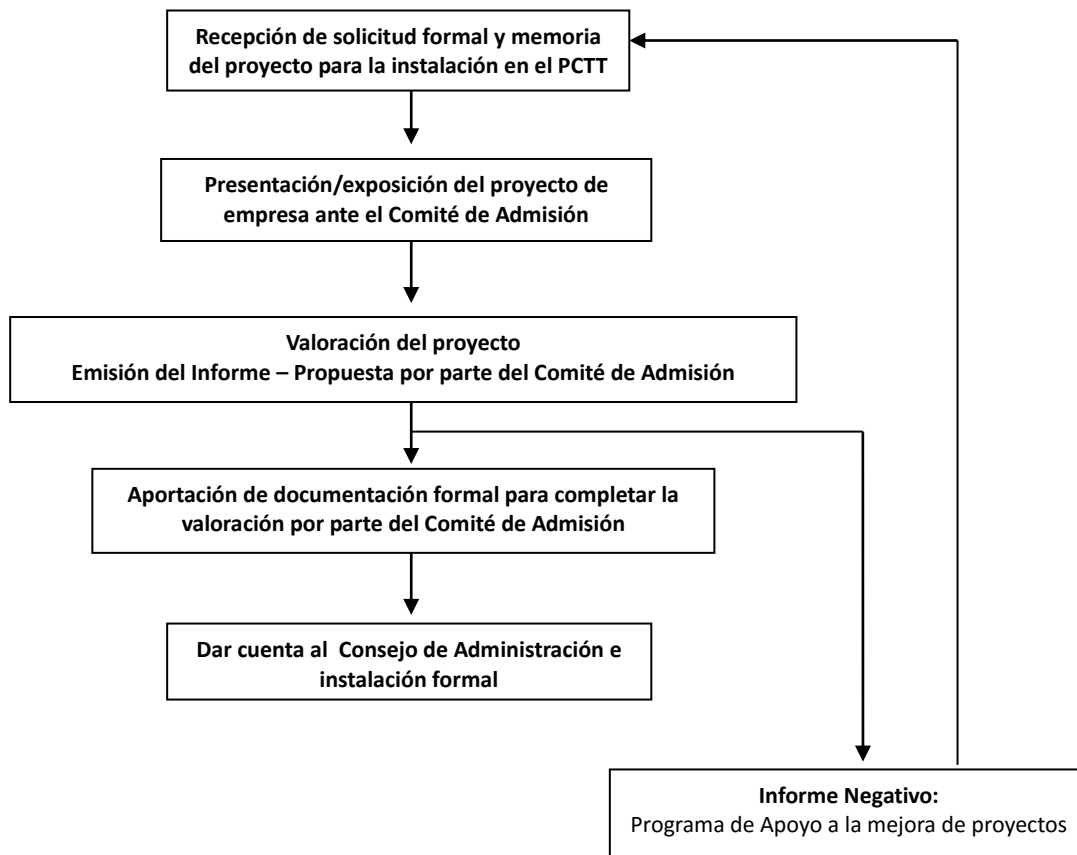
Recepción de solicitud formal y memoria del proyecto para la instalación en el PCTT

Presentación/exposición del proyecto de empresa ante el Comité de Admisión

Valoración del proyecto
Emisión del Informe – Propuesta por parte del Comité de Admisión

Aportación de documentación formal para completar la valoración por parte del Comité de Admisión

Dar cuenta al Consejo de Administración e instalación formal

Informe Negativo:
Programa de Apoyo a la mejora de proyectos